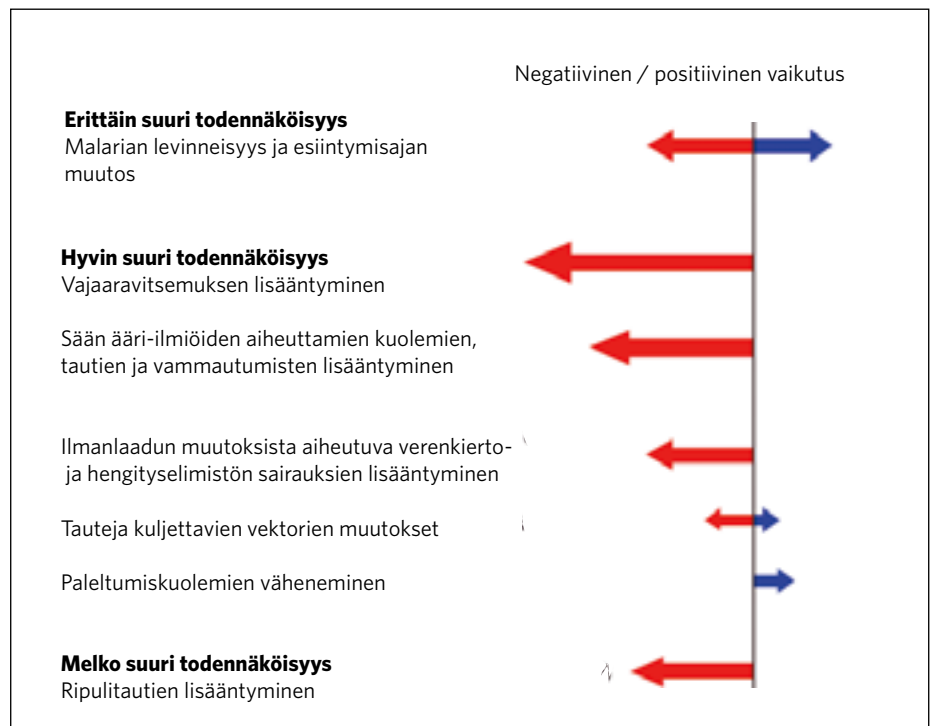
Negatiivinen / positiivinen vaikutus

**Erittäin suuri todennäköisyys**
Malarian levinneisyys ja esiintymisajan muutos

**Hyvin suuri todennäköisyys**
Vajaaravitsemuksen lisääntyminen

Sään ääri-ilmiöiden aiheuttamien kuolemien, tautien ja vammautumisten lisääntyminen

Ilmanlaadun muutoksista aiheutuva verenkierto- ja hengityselimistön sairauksien lisääntyminen

Tauteja kuljettavien vektorien muutokset

Paleltumiskuolemien väheneminen

**Melko suuri todennäköisyys**
Ripulitautien lisääntyminen